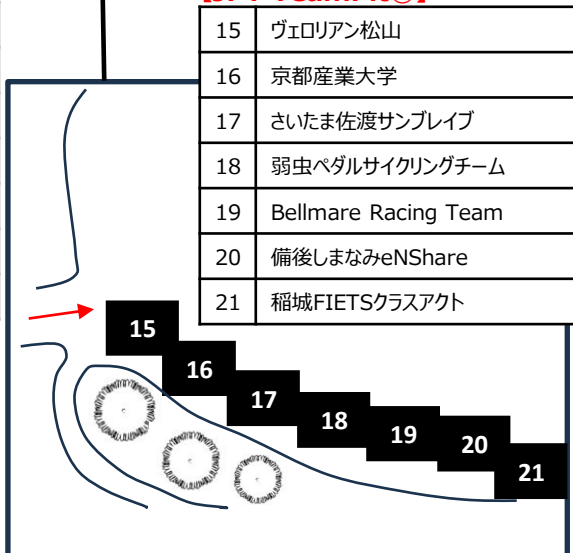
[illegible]

| 15 | ヴェロリアン松山 |
|---|---|
| 16 | 京都産業大学 |
| 17 | さいたま佐渡サンブレイブ |
| 18 | 弱虫ペダルサイクリングチーム |
| 19 | Bellmare Racing Team |
| 20 | 備後しまなみeNShare |
| 21 | 稲城FIETSクラスアクト |

15

16

17

18

19

20

21